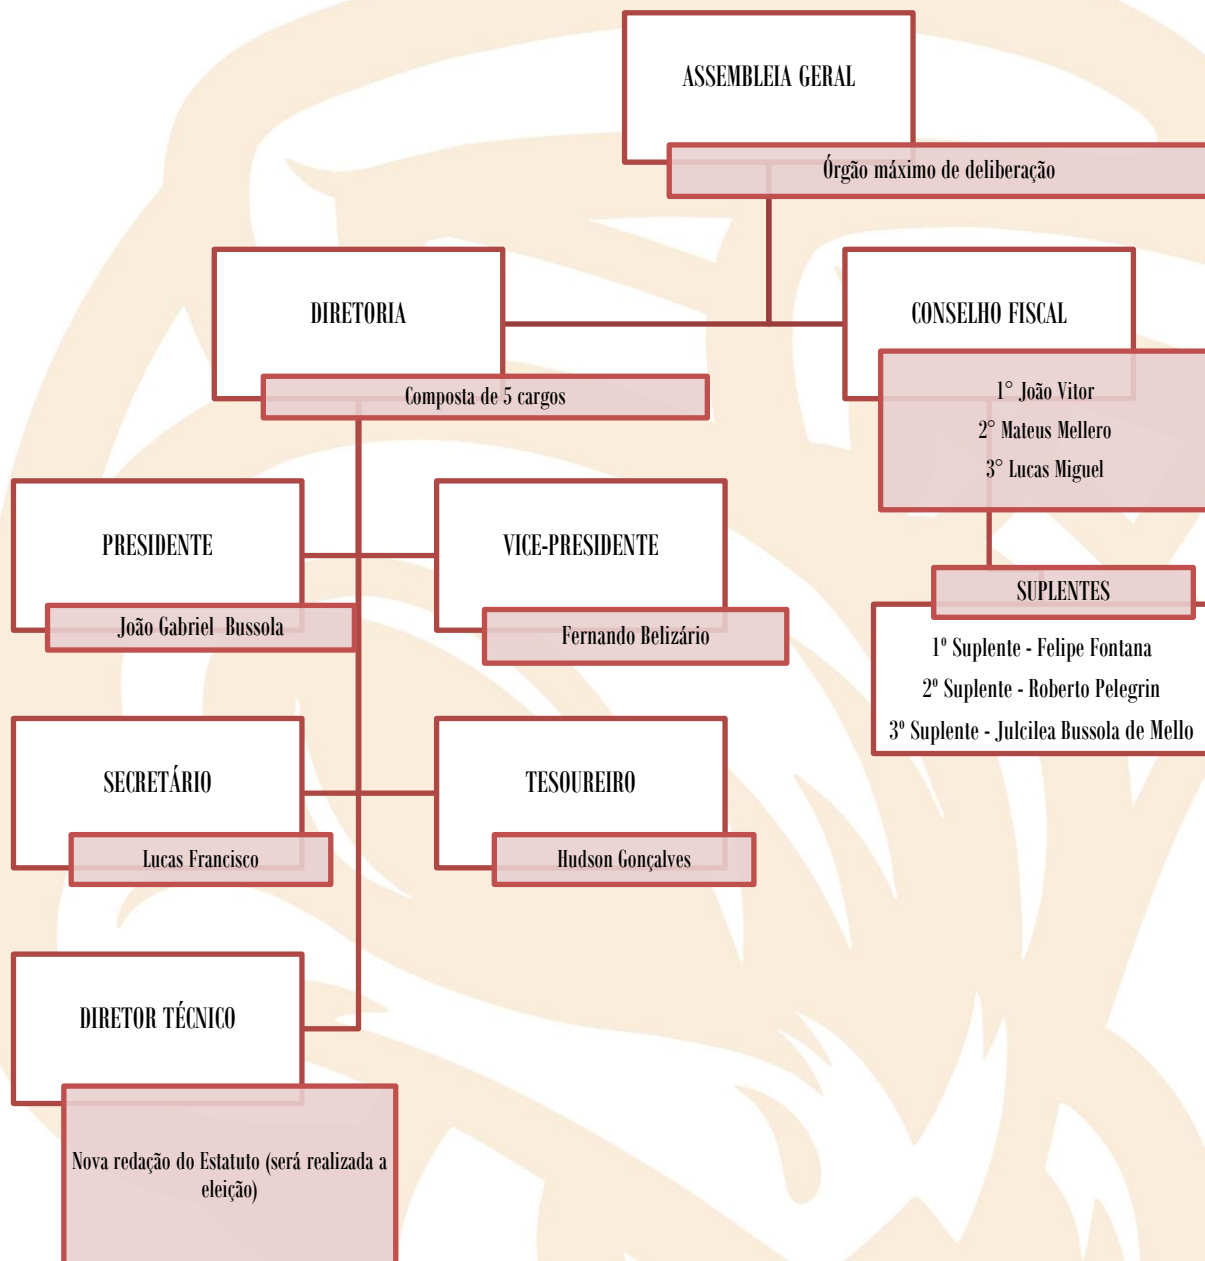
ASSEMBLEIA GERAL

Órgão máximo de deliberação

DIRETORIA

Composta de 5 cargos

CONSELHO FISCAL

1° João Vitor
2° Mateus Mellero
3° Lucas Miguel

PRESIDENTE

João Gabriel Bussola

VICE-PRESIDENTE

Fernando Belizário

SUPLENTES

1º Suplente - Felipe Fontana
2º Suplente - Roberto Pelegrin
3º Suplente - Julcilea Bussola de Mello

SECRETÁRIO

Lucas Francisco

TESOUREIRO

Hudson Gonçalves

DIRETOR TÉCNICO

Nova redação do Estatuto (será realizada a eleição)